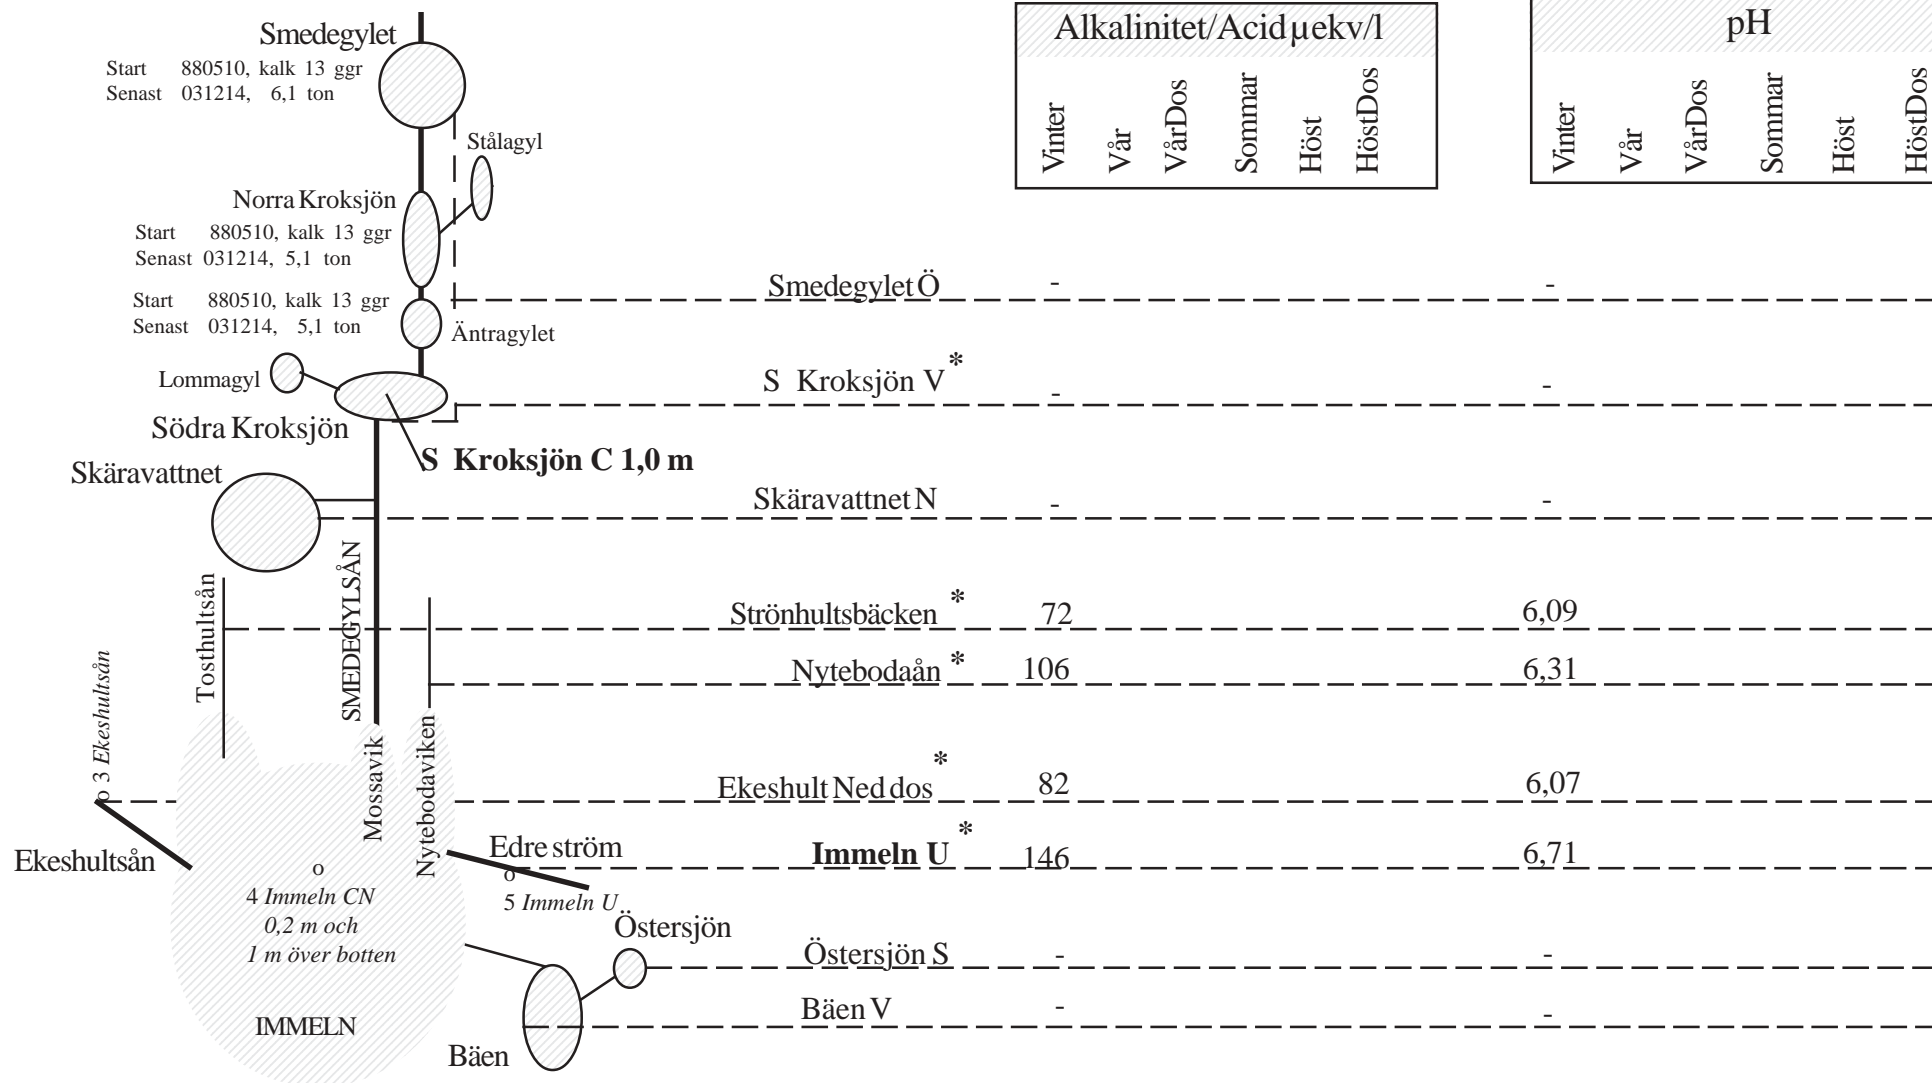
Smedegylet
Start 880510, kalk 13 ggr
Senast 031214, 6,1 ton

Stålagyl

Norra Kroksjön
Start 880510, kalk 13 ggr
Senast 031214, 5,1 ton

Start 880510, kalk 13 ggr
Senast 031214, 5,1 ton

Äntragylet

Lommagyl

Södra Kroksjön

S Kroksjön C 1,0 m

Skäravattnet

Tosthultsån

SMEDEGYLSÅN

Mossavik

Nytebodaviken

o 3 *Ekeshultsån*

Ekeshultsån

o
4 *Immeln CN*
*0,2 m och*
*1 m över botten*

IMMELN

Edre ström
o
5 *Immeln U*

Östersjön

Bäen

| | Alkalinitet/Acid μekv/l | pH |
|---|---|---|
| | Vinter Vår VårDos Sommar Höst HöstDos | Vinter Vår VårDos Sommar Höst HöstDos |
| Smedegylet Ö | - | - |
| S Kroksjön V* | - | - |
| Skäravattnet N | - | - |
| Strönhultsbäcken * | 72 | 6,09 |
| Nytebodaån * | 106 | 6,31 |
| Ekeshult Ned dos* | 82 | 6,07 |
| **Immeln U** * | 146 | 6,71 |
| Östersjön S | - | - |
| Bäen V | - | - |